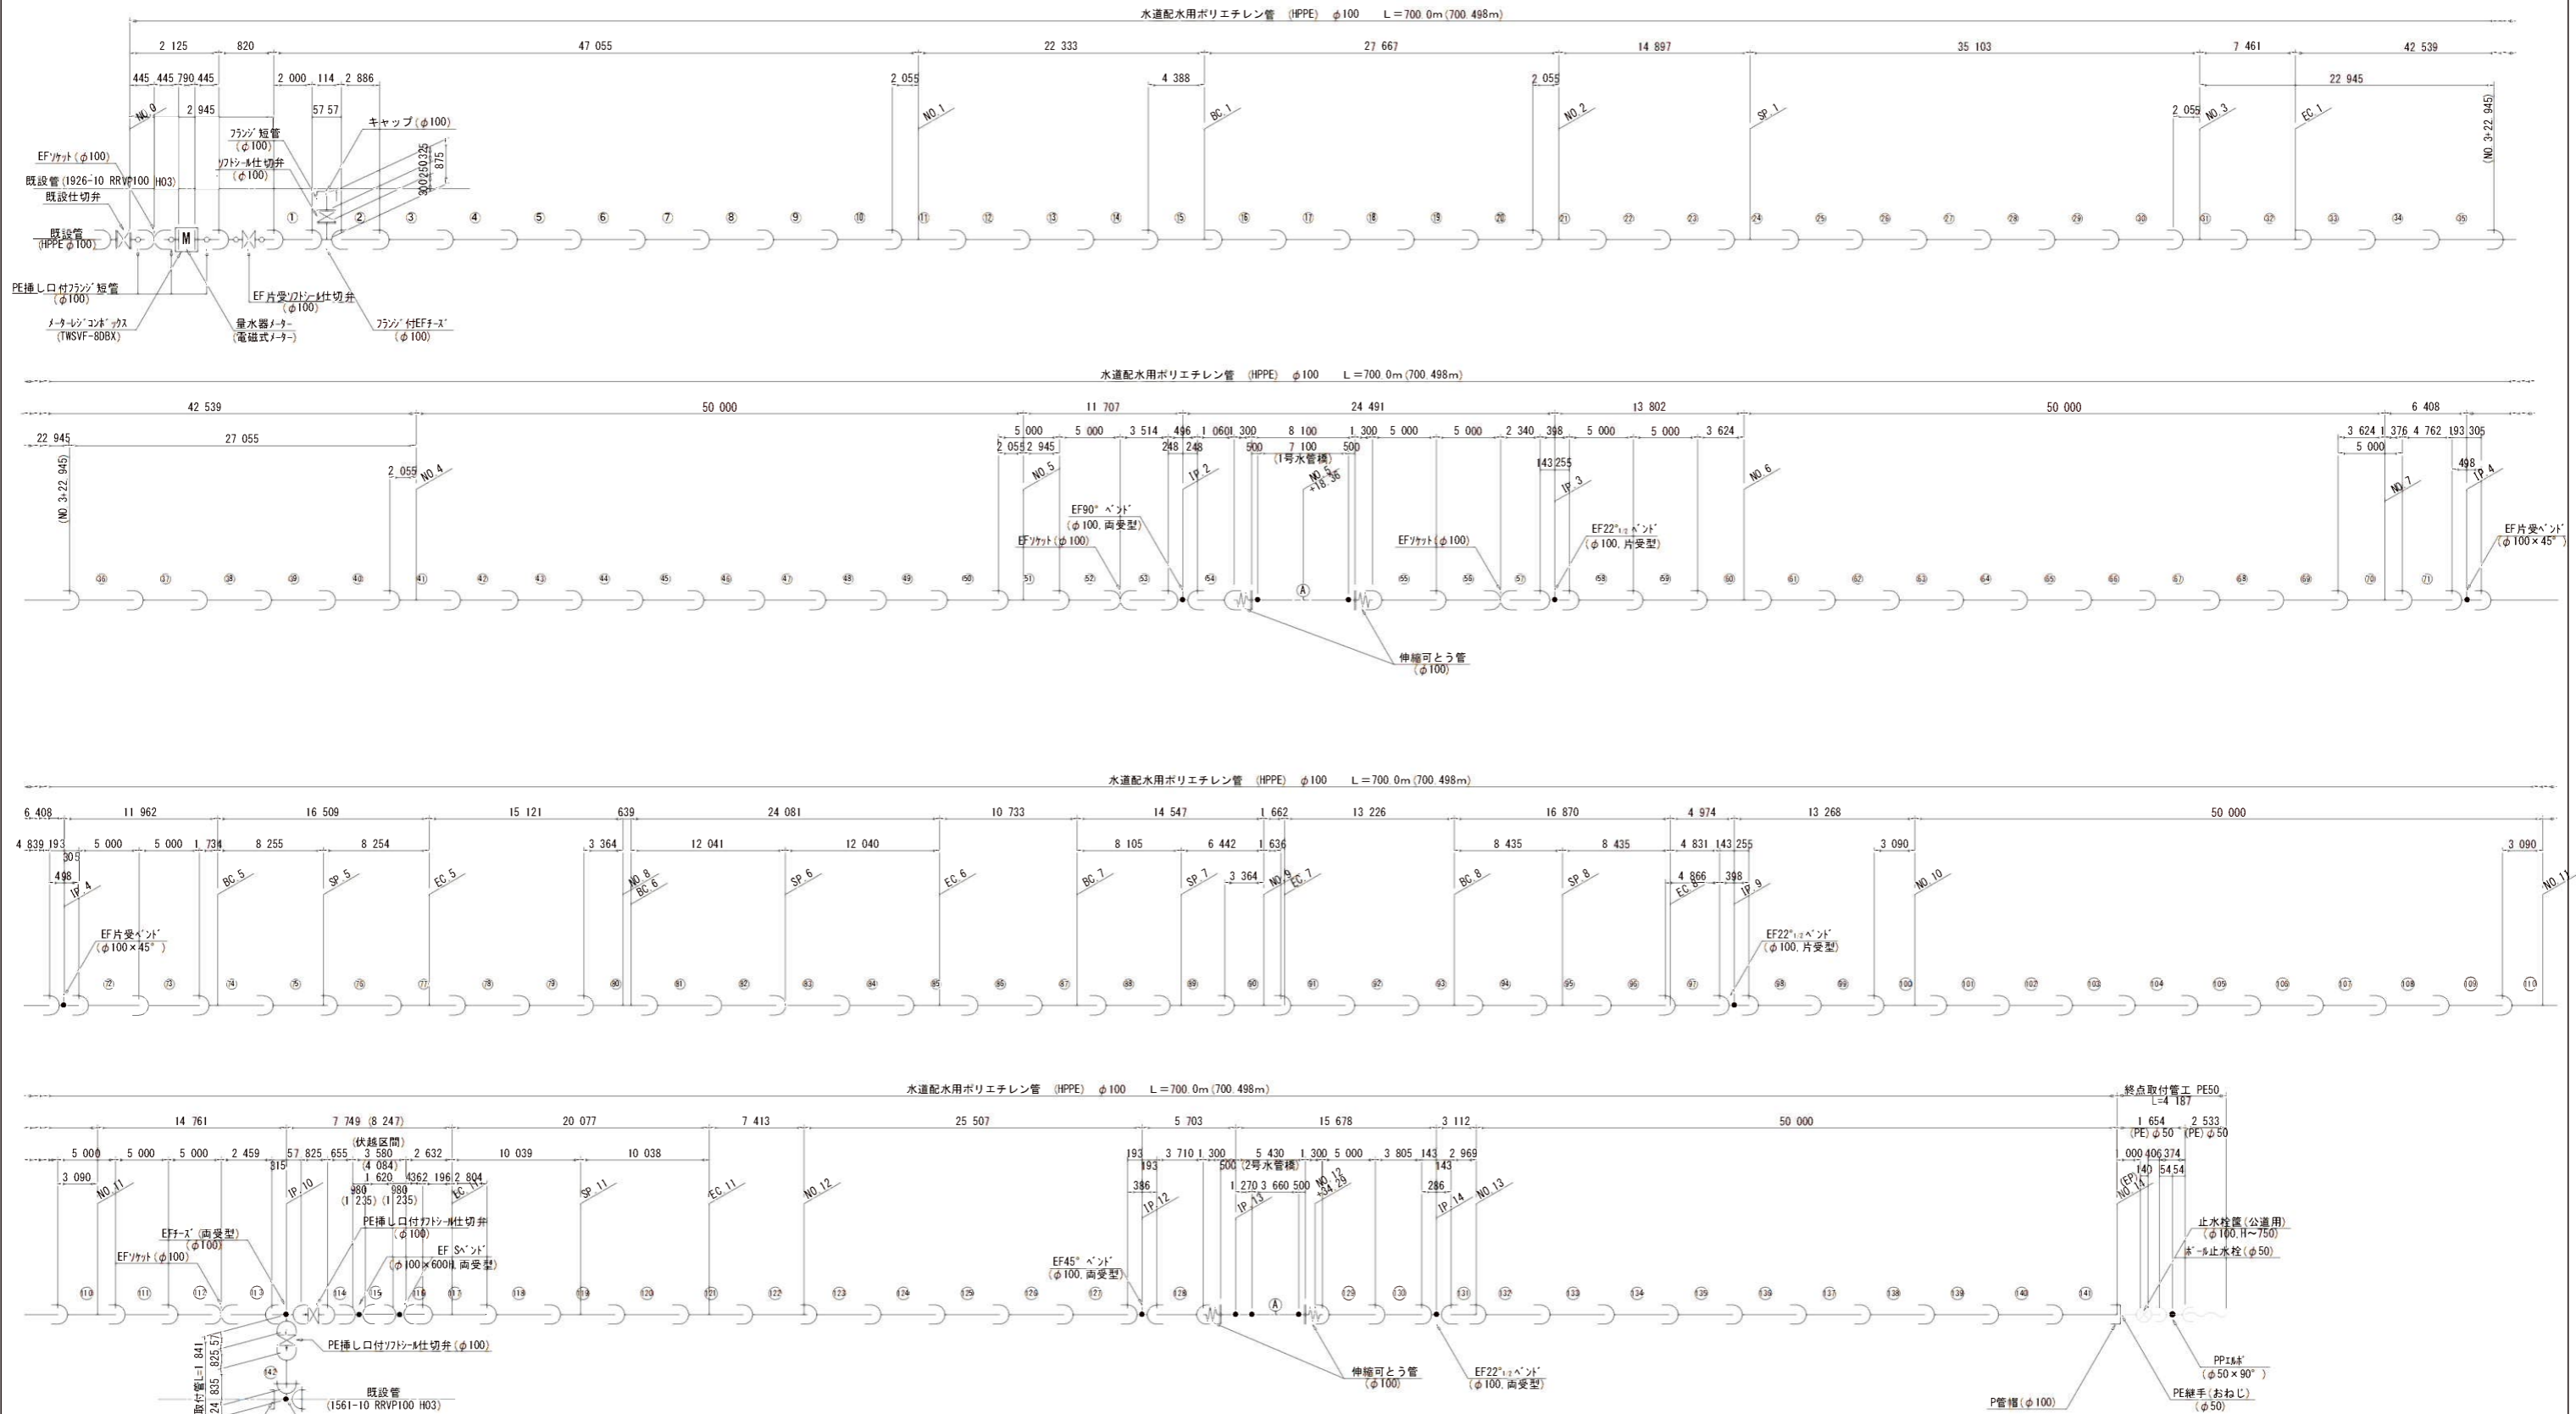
水道配水用ポリエチレン管 (HPPE) φ100 L＝700.0m(700.498m)

2 125 820 47 055 22 333 27 667 14 897 35 103 7 461 42 539
445 445 790 445 2 000 114 2 886 2 055 4 388 2 055 22 945
2 945 57 57 2 055
NO.0 NO.1 BC.1 NO.2 SP.1 NO.3 EC.1 (NO.3+22.945)
フランジ短管 (φ100)
キャップ(φ100)
ソフトシール仕切弁 (φ100)
300 250 325 875
EFソケット(φ100)
既設管(1926-10 RRVP100 H03)
既設仕切弁
既設管 (HPPE φ100)
M
① ② ③ ④ ⑤ ⑥ ⑦ ⑧ ⑨ ⑩ ⑪ ⑫ ⑬ ⑭ ⑮ ⑯ ⑰ ⑱ ⑲ ⑳ ㉑ ㉒ ㉓ ㉔ ㉕ ㉖ ㉗ ㉘ ㉙ ㉚ ㉛ ㉜ ㉝ ㉞ ㉟
PE挿し口付フランジ短管 (φ100)
EF片受ソフトシール仕切弁 (φ100)
メーターレジコンボックス (TWSVF-8DBX)
量水器メーター (電磁式メーター)
フランジ付EFチーズ (φ100)

水道配水用ポリエチレン管 (HPPE) φ100 L＝700.0m(700.498m)

42 539 50 000 11 707 24 491 13 802 50 000 6 408
22 945 27 055 5 000 5 000 3 514 496 1 060 1 300 8 100 1 300 5 000 5 000 2 340 398 5 000 5 000 3 624 3 624 1 376 4 762 193 305
2 055 2 945 248 248 500 7 100 500 143 255 5 000
(1号水管橋) 498
(NO.3+22.945) 2 055 NO.4 NO.5 IP.2 NO.5 +18.36 IP.3 NO.6 NO.7 IP.4
EF90° ベンド (φ100,両受型)
EFソケット(φ100)
EFソケット(φ100)
EF22°1/2ベンド (φ100,片受型)
EF片受ベンド (φ100×45°)
㊱ ㊲ ㊳ ㊴ ㊵ ㊶ ㊷ ㊸ ㊹ ㊺ ㊻ ㊼ ㊽ ㊾ ㊿ 51 52 53 54 Ⓐ 55 56 57 58 59 60 61 62 63 64 65 66 67 68 69 70 71
伸縮可とう管 (φ100)

水道配水用ポリエチレン管 (HPPE) φ100 L＝700.0m(700.498m)

6 408 11 962 16 509 15 121 639 24 081 10 733 14 547 1 662 13 226 16 870 4 974 13 268 50 000
4 839 193 5 000 5 000 1 734 8 255 8 254 3 364 12 041 12 040 8 105 6 442 1 636 8 435 8 435 4 831 143 255 3 090 3 090
305 3 364 4 866 398
498
IP.4 BC.5 SP.5 EC.5 NO.8 BC.6 SP.6 EC.6 BC.7 SP.7 NO.9 EC.7 BC.8 SP.8 EC.8 IP.9 NO.10 NO.11
EF片受ベンド (φ100×45°)
EF22°1/2ベンド (φ100,片受型)
72 73 74 75 76 77 78 79 80 81 82 83 84 85 86 87 88 89 90 91 92 93 94 95 96 97 98 99 100 101 102 103 104 105 106 107 108 109 110

水道配水用ポリエチレン管 (HPPE) φ100 L＝700.0m(700.498m)
終点取付管工 PE50 L=4 187

14 761 7 749 (8 247) 20 077 7 413 25 507 5 703 15 678 3 112 50 000
5 000 5 000 5 000 2 459 57 825 655 3 580 2 632 10 039 10 038 193 3 710 1 300 5 430 1 300 5 000 3 805 143 2 969 1 654 2 533
3 090 315 (伏越区間) (4 084) 193 500 (2号水管橋) 143 (PE)φ50 (PE)φ50
1 620 4362 196 2 804 1 270 3 660 500 000 406 374
980 980 386 286 140 54 54
(1 235) (1 235)
NO.11 IP.10 EC.11 SP.11 EC.11 NO.12 IP.12 IP.13 NO.12 +34.28 IP.14 NO.13 (FP) NO.14
EFチーズ(両受型) (φ100)
EFソケット(φ100)
PE挿し口付ソフトシール仕切弁 (φ100)
EF Sベンド (φ100×600H,両受型)
EF45° ベンド (φ100,両受型)
止水栓筐(公道用) (φ100,H～750)
ボール止水栓(φ50)
110 111 112 113 114 115 116 117 118 119 120 121 122 123 124 125 126 127 128 Ⓐ 129 130 131 132 133 134 135 136 137 138 139 140 141 142
PE挿し口付ソフトシール仕切弁(φ100)
取付管L=1 841 24 835 825 57
既設管 (1561-10 RRVP100 H03)
伸縮可とう管 (φ100)
EF22°1/2ベンド (φ100,両受型)
P管帽(φ100)
PPエルボ (φ50×90°)
PE継手(おねじ) (φ50)